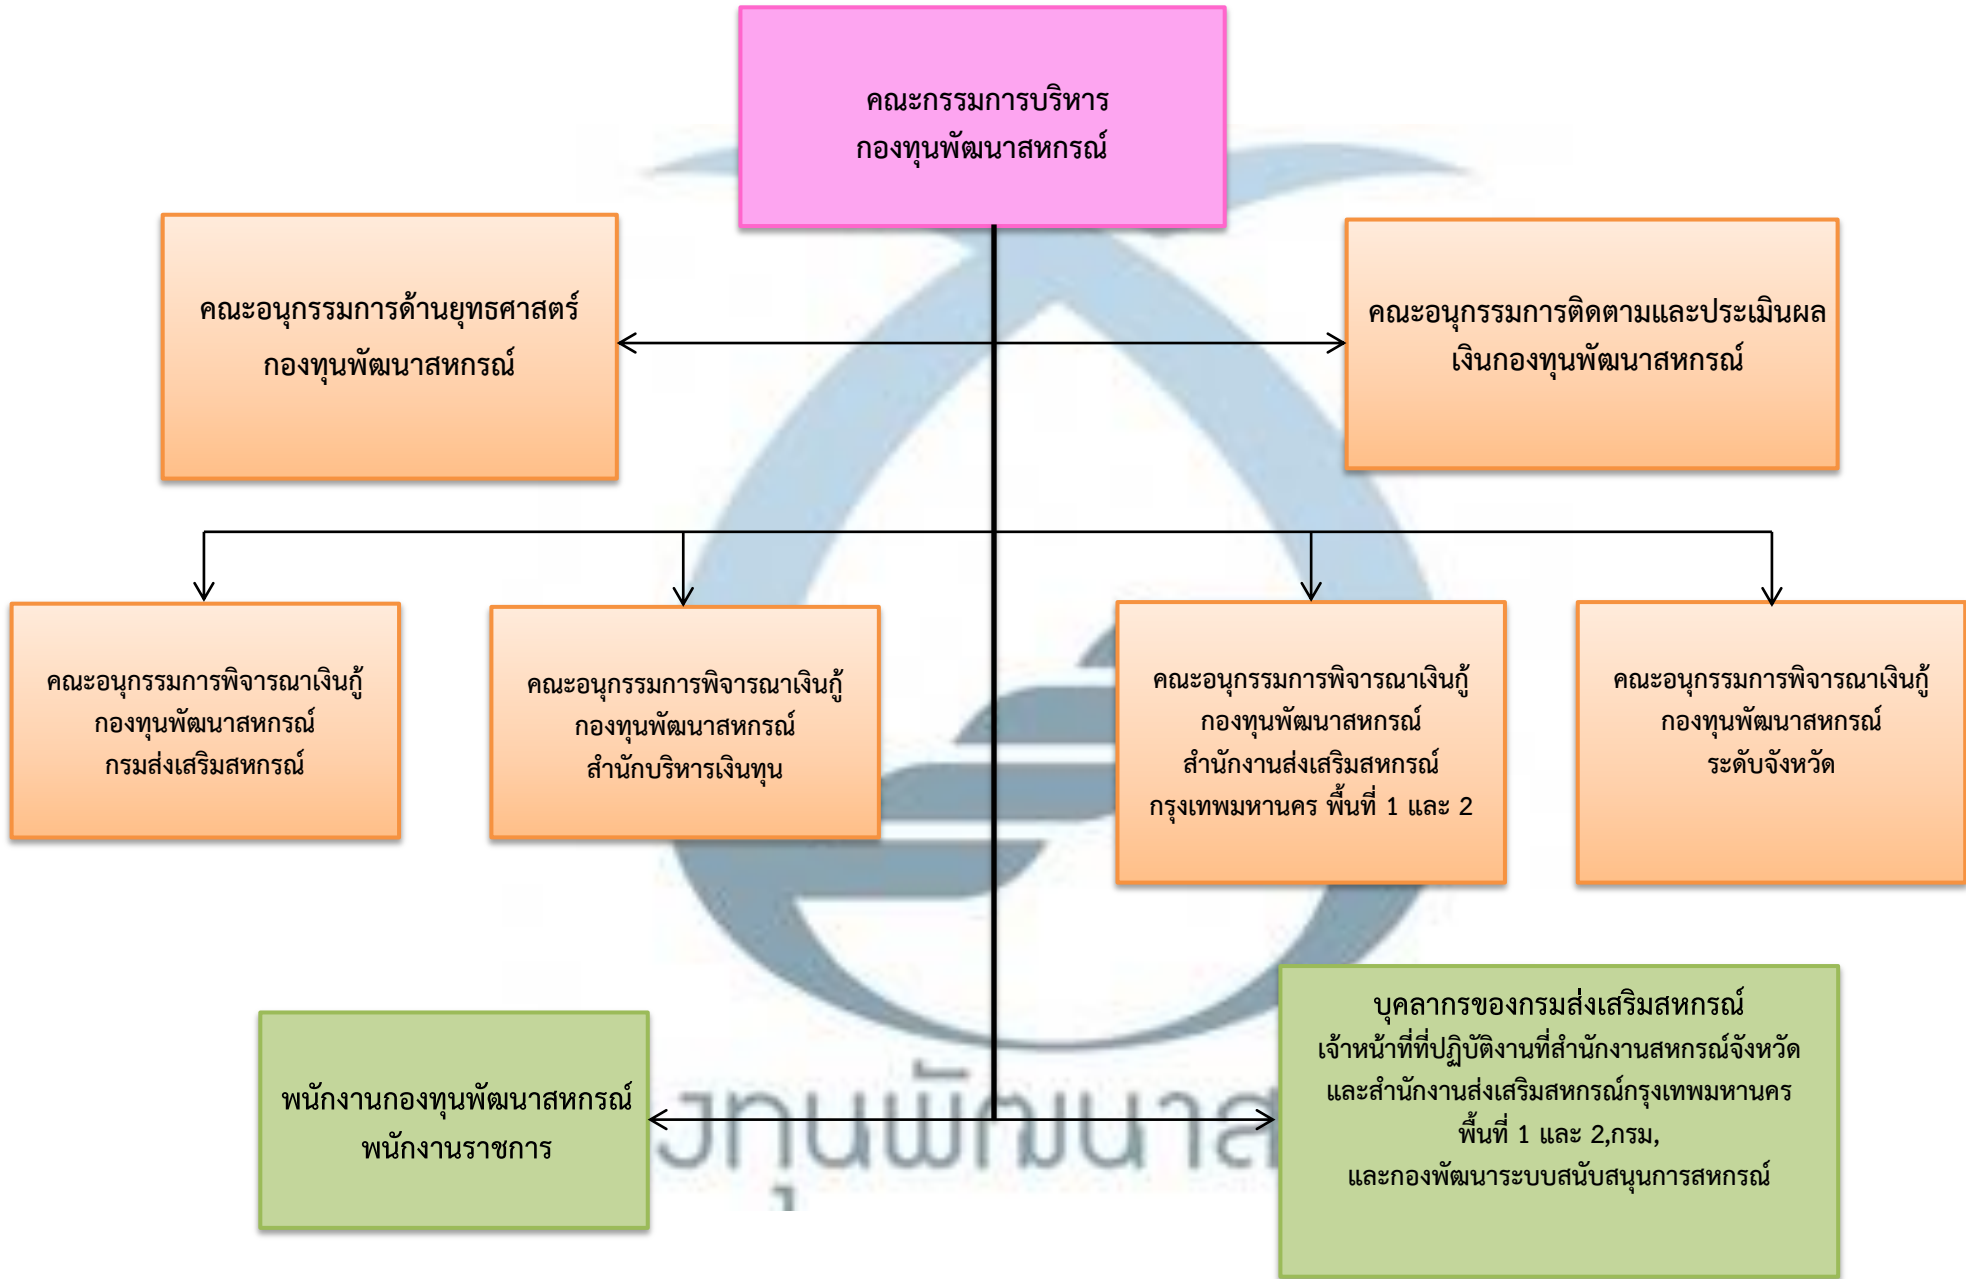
คณะกรรมการบริหาร
กองทุนพัฒนาสหกรณ์

คณะอนุกรรมการด้านยุทธศาสตร์
กองทุนพัฒนาสหกรณ์

คณะอนุกรรมการติดตามและประเมินผล
เงินกองทุนพัฒนาสหกรณ์

คณะอนุกรรมการพิจารณาเงินกู้
กองทุนพัฒนาสหกรณ์
กรมส่งเสริมสหกรณ์

คณะอนุกรรมการพิจารณาเงินกู้
กองทุนพัฒนาสหกรณ์
สำนักบริหารเงินทุน

คณะอนุกรรมการพิจารณาเงินกู้
กองทุนพัฒนาสหกรณ์
สำนักงานส่งเสริมสหกรณ์
กรุงเทพมหานคร พื้นที่ 1 และ 2

คณะอนุกรรมการพิจารณาเงินกู้
กองทุนพัฒนาสหกรณ์
ระดับจังหวัด

พนักงานกองทุนพัฒนาสหกรณ์
พนักงานราชการ

บุคลากรของกรมส่งเสริมสหกรณ์
เจ้าหน้าที่ที่ปฏิบัติงานที่สำนักงานสหกรณ์จังหวัด
และสำนักงานส่งเสริมสหกรณ์กรุงเทพมหานคร
พื้นที่ 1 และ 2,กรม,
และกองพัฒนาระบบสนับสนุนการสหกรณ์

งทุนพัฒนาส